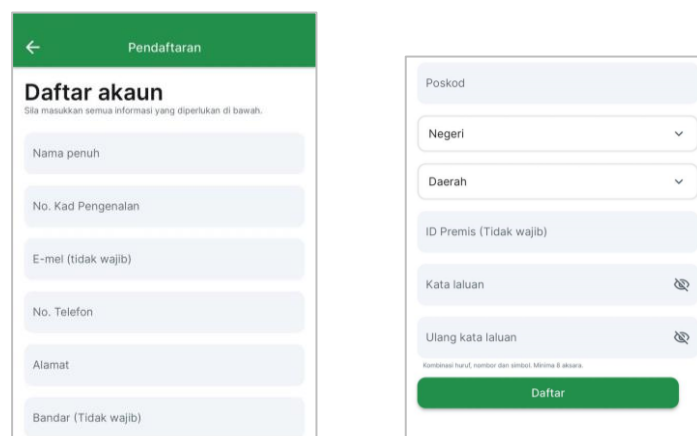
← Pendaftaran

Daftar akaun

Sila masukkan semua informasi yang diperlukan di bawah.

Nama penuh

No. Kad Pengenalan

E-mel (tidak wajib)

No. Telefon

Alamat

Bandar (Tidak wajib)

Poskod

Negeri

Daerah

ID Premis (Tidak wajib)

Kata laluan

Ulang kata laluan

Kombinasi huruf, nombor dan simbol. Minima 6 aksara.

Daftar